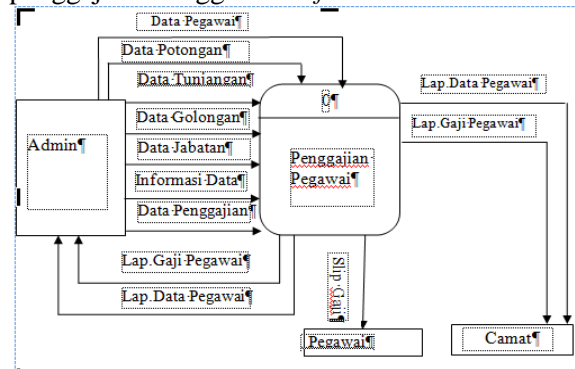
Data·Pegawai¶
Data·Potongan¶
Data·Tunjangan¶
Data·Golongan¶
Data·Jabatan¶
Informasi·Data¶
Data·Penggajian¶
Admin¶
0¶
Penggajian Pegawai¶
Lap.Data·Pegawai¶
Lap.Gaji·Pegawai¶
Lap.Gaji·Pegawai¶
Lap.Data·Pegawai¶
Slip·Gaji¶
Pegawai¶
Camat¶